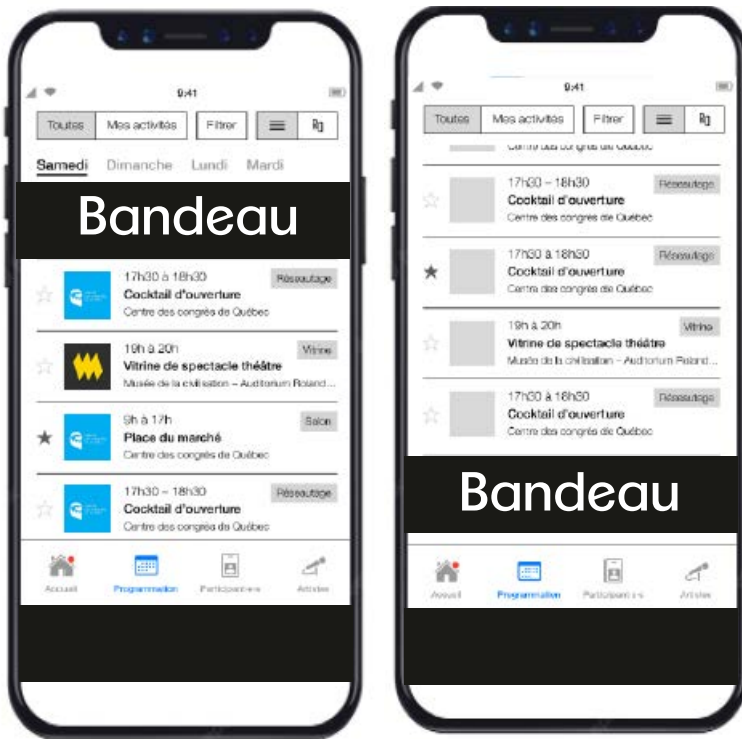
9:41

Toutes | Mes activités | Filtrer

Samedi Dimanche Lundi Mardi

Bandeau

17h30 à 18h30 Réseautage
Cocktail d'ouverture
Centre des congrès de Québec

19h à 20h Vitrine
Vitrine de spectacle théâtre
Musée de la civilisation – Auditorium Roland ...

9h à 17h Salon
Place du marché
Centre des congrès de Québec

17h30 – 18h30 Réseautage
Cocktail d'ouverture
Centre des congrès de Québec

Accueil Programmation Participants Artistes

9:41

Toutes | Mes activités | Filtrer

Centre des congrès de Québec

17h30 – 18h30 Réseautage
Cocktail d'ouverture
Centre des congrès de Québec

17h30 à 18h30 Réseautage
Cocktail d'ouverture
Centre des congrès de Québec

19h à 20h Vitrine
Vitrine de spectacle théâtre
Musée de la civilisation – Auditorium Roland ...

17h30 à 18h30 Réseautage
Cocktail d'ouverture
Centre des congrès de Québec

Bandeau

Accueil Programmation Participants Artistes